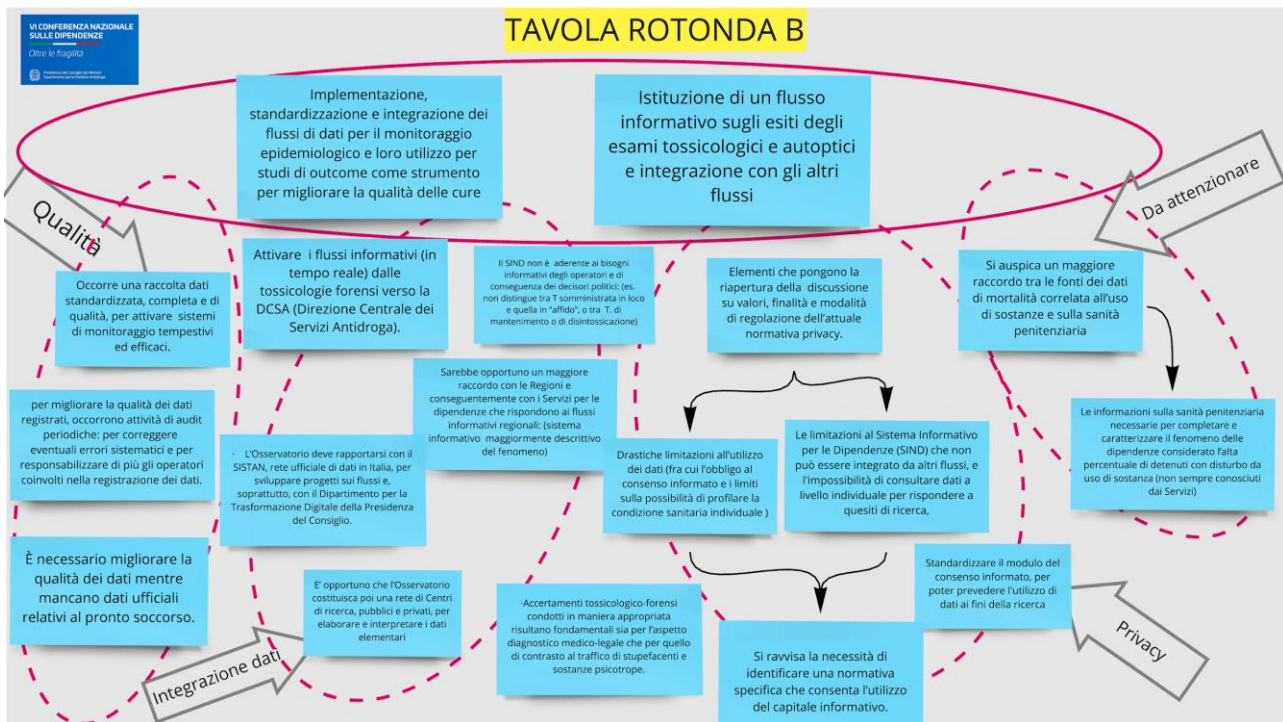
VI CONFERENZA NAZIONALE SULLE DIPENDENZE
Oltre le fragilità
Presidenza del Consiglio dei Ministri
Dipartimento per le Politiche Antidroga

TAVOLA ROTONDA B

Implementazione, standardizzazione e integrazione dei flussi di dati per il monitoraggio epidemiologico e loro utilizzo per studi di outcome come strumento per migliorare la qualità delle cure

Istituzione di un flusso informativo sugli esiti degli esami tossicologici e autoptici e integrazione con gli altri flussi

Qualità

Da attenzionare

Occorre una raccolta dati standardizzata, completa e di qualità, per attivare sistemi di monitoraggio tempestivi ed efficaci.

Attivare i flussi informativi (in tempo reale) dalle tossicologie forensi verso la DCSA (Direzione Centrale dei Servizi Antidroga).

Il SIND non è aderente ai bisogni informativi degli operatori e di conseguenza dei decisori politici: (es. non distingue tra T somministrata in loco e quella in "affido", o tra T. di mantenimento o di disintossicazione)

Elementi che pongono la riapertura della discussione su valori, finalità e modalità di regolazione dell'attuale normativa privacy.

Si auspica un maggiore raccordo tra le fonti dei dati di mortalità correlata all'uso di sostanze e sulla sanità penitenziaria

per migliorare la qualità dei dati registrati, occorrono attività di audit periodiche: per correggere eventuali errori sistematici e per responsabilizzare di più gli operatori coinvolti nella registrazione dei dati.

Sarebbe opportuno un maggiore raccordo con le Regioni e conseguentemente con i Servizi per le dipendenze che rispondono ai flussi informativi regionali: (sistema informativo maggiormente descrittivo del fenomeno)

- L'Osservatorio deve rapportarsi con il SISTAN, rete ufficiale di dati in Italia, per sviluppare progetti sui flussi e, soprattutto, con il Dipartimento per la Trasformazione Digitale della Presidenza del Consiglio.

Drastiche limitazioni all'utilizzo dei dati (fra cui l'obbligo al consenso informato e i limiti sulla possibilità di profilare la condizione sanitaria individuale )

Le limitazioni al Sistema Informativo per le Dipendenze (SIND) che non può essere integrato da altri flussi, e l'impossibilità di consultare dati a livello individuale per rispondere a quesiti di ricerca,

Le informazioni sulla sanità penitenziaria necessarie per completare e caratterizzare il fenomeno delle dipendenze considerato l'alta percentuale di detenuti con disturbo da uso di sostanza (non sempre conosciuti dai Servizi)

È necessario migliorare la qualità dei dati mentre mancano dati ufficiali relativi al pronto soccorso.

E' opportuno che l'Osservatorio costituisca poi una rete di Centri di ricerca, pubblici e privati, per elaborare e interpretare i dati elementari

Accertamenti tossicologico-forensi condotti in maniera appropriata risultano fondamentali sia per l'aspetto diagnostico medico-legale che per quello di contrasto al traffico di stupefacenti e sostanze psicotrope.

Standardizzare il modulo del consenso informato, per poter prevedere l'utilizzo di dati ai fini della ricerca

Privacy

Integrazione dati

Si ravvisa la necessità di identificare una normativa specifica che consenta l'utilizzo del capitale informativo.